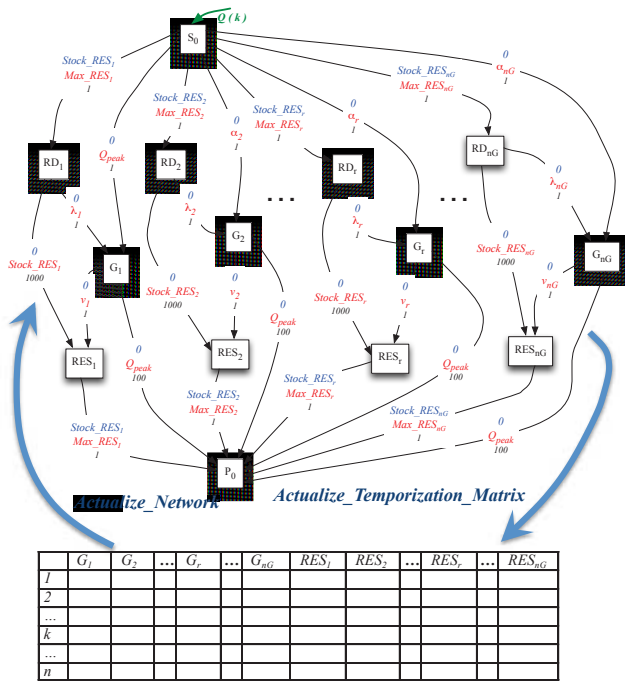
$Q(k)$

$S_0$

Stock_RES$_1$
Max_RES$_1$
1

Stock_RES$_2$
Max_RES$_2$
1

0
$\alpha_2$
1

Stock_RES$_r$
Max_RES$_r$
1

0
$\alpha_r$
1

Stock_RES$_{nG}$
Max_RES$_{nG}$
1

0
$\alpha_{nG}$
1

0
$Q_{peak}$
1

RD$_1$

RD$_2$

RD$_r$

RD$_{nG}$

0
$\lambda_1$
1

0
$\lambda_2$
1

0
$\lambda_r$
1

0
$\lambda_{nG}$
1

. . .

. . .

G$_1$

G$_2$

G$_r$

G$_{nG}$

0
Stock_RES$_1$
1000

0
Stock_RES$_2$
1000

0
Stock_RES$_r$
1000

0
Stock_RES$_{nG}$
1000

0
$v_1$
1

0
$v_2$
1

0
$v_r$
1

0
$v_{nG}$
1

0
$Q_{peak}$
100

0
$Q_{peak}$
100

0
$Q_{peak}$
100

RES$_1$

RES$_2$

RES$_r$

RES$_{nG}$

0
Stock_RES$_1$
Max_RES$_1$
1

0
Stock_RES$_2$
Max_RES$_2$
1

0
Stock_RES$_r$
Max_RES$_r$
1

0
Stock_RES$_{nG}$
Max_RES$_{nG}$
1

0
$Q_{peak}$
100

P$_0$

Actualize_Network

Actualize_Temporization_Matrix

| | $G_1$ | $G_2$ | … | $G_r$ | … | $G_{nG}$ | $RES_1$ | $RES_2$ | … | $RES_r$ | … | $RES_{nG}$ |
|---|---|---|---|---|---|---|---|---|---|---|---|---|
| 1 | | | | | | | | | | | | |
| 2 | | | | | | | | | | | | |
| … | | | | | | | | | | | | |
| k | | | | | | | | | | | | |
| … | | | | | | | | | | | | |
| n | | | | | | | | | | | | |